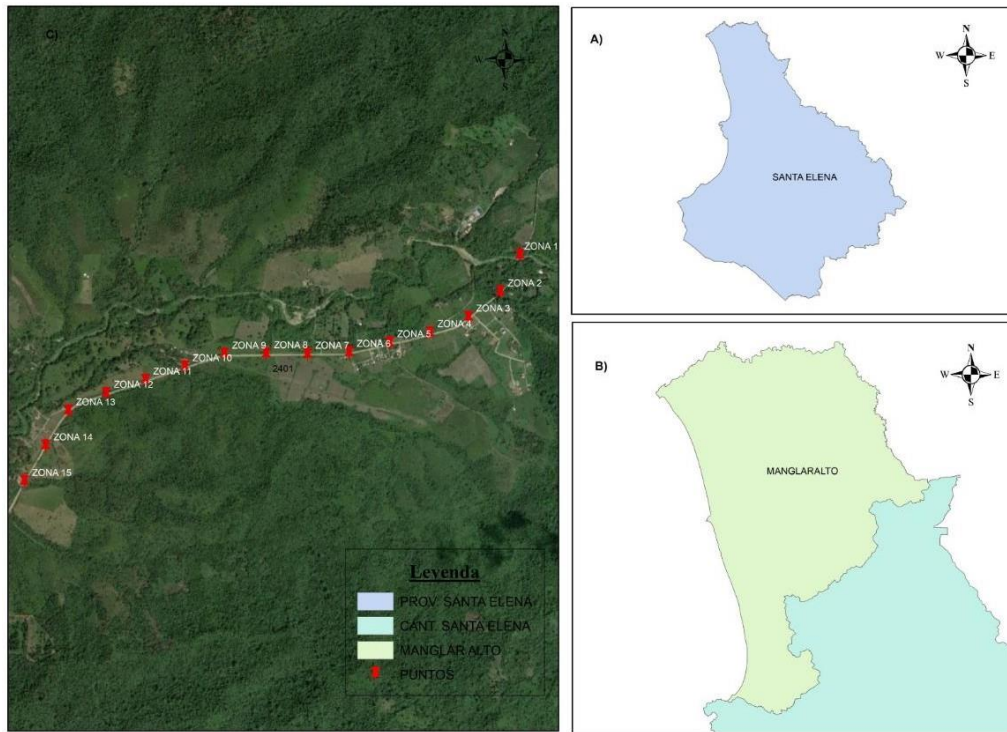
C)

N
W E
S

ZONA 1
ZONA 2
ZONA 3
ZONA 4
ZONA 5
ZONA 6
ZONA 7
ZONA 8
ZONA 9
2401
ZONA 10
ZONA 11
ZONA 12
ZONA 13
ZONA 14
ZONA 15

Leyenda
PROV. SANTA ELENA
CANT. SANTA ELENA
MANGLAR ALTO
PUNTOS

A)

N
W E
S

SANTA ELENA

B)

N
W E
S

MANGLARALTO